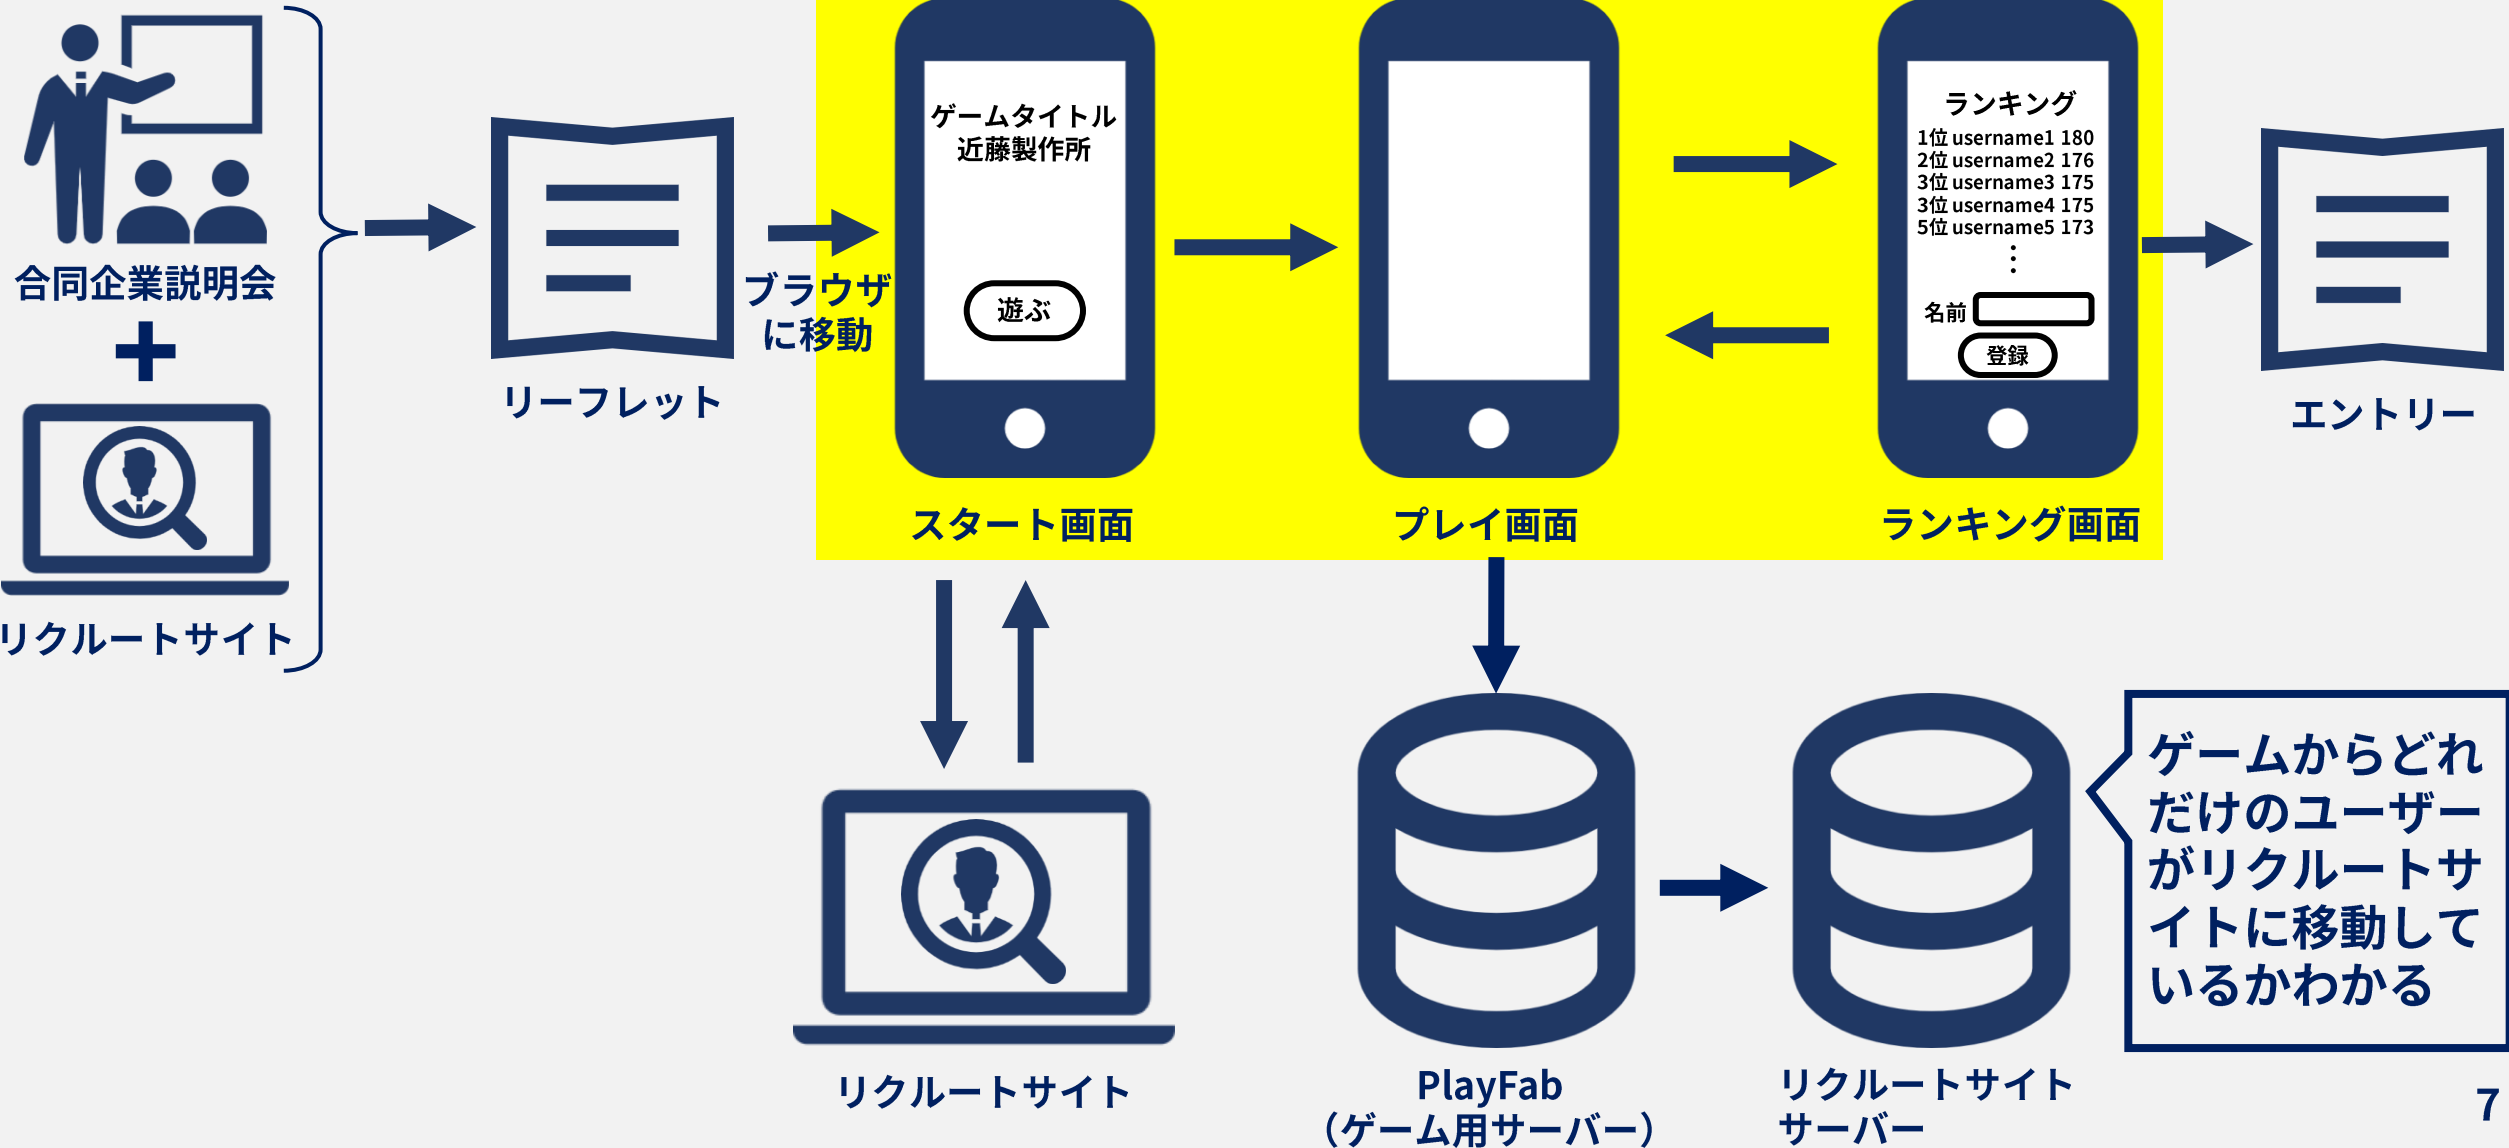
合同企業説明会

+

リクルートサイト

リーフレット

ブラウザ
に移動

ゲームタイトル
近藤製作所

遊ぶ

スタート画面

プレイ画面

ランキング

1位 username1 180
2位 username2 176
3位 username3 175
3位 username4 175
5位 username5 173
⋮

名前

登録

ランキング画面

エントリー

リクルートサイト

PlayFab
（ゲーム用サーバー）

リクルートサイト
サーバー

ゲームからどれだけのユーザーがリクルートサイトに移動しているかわかる

7